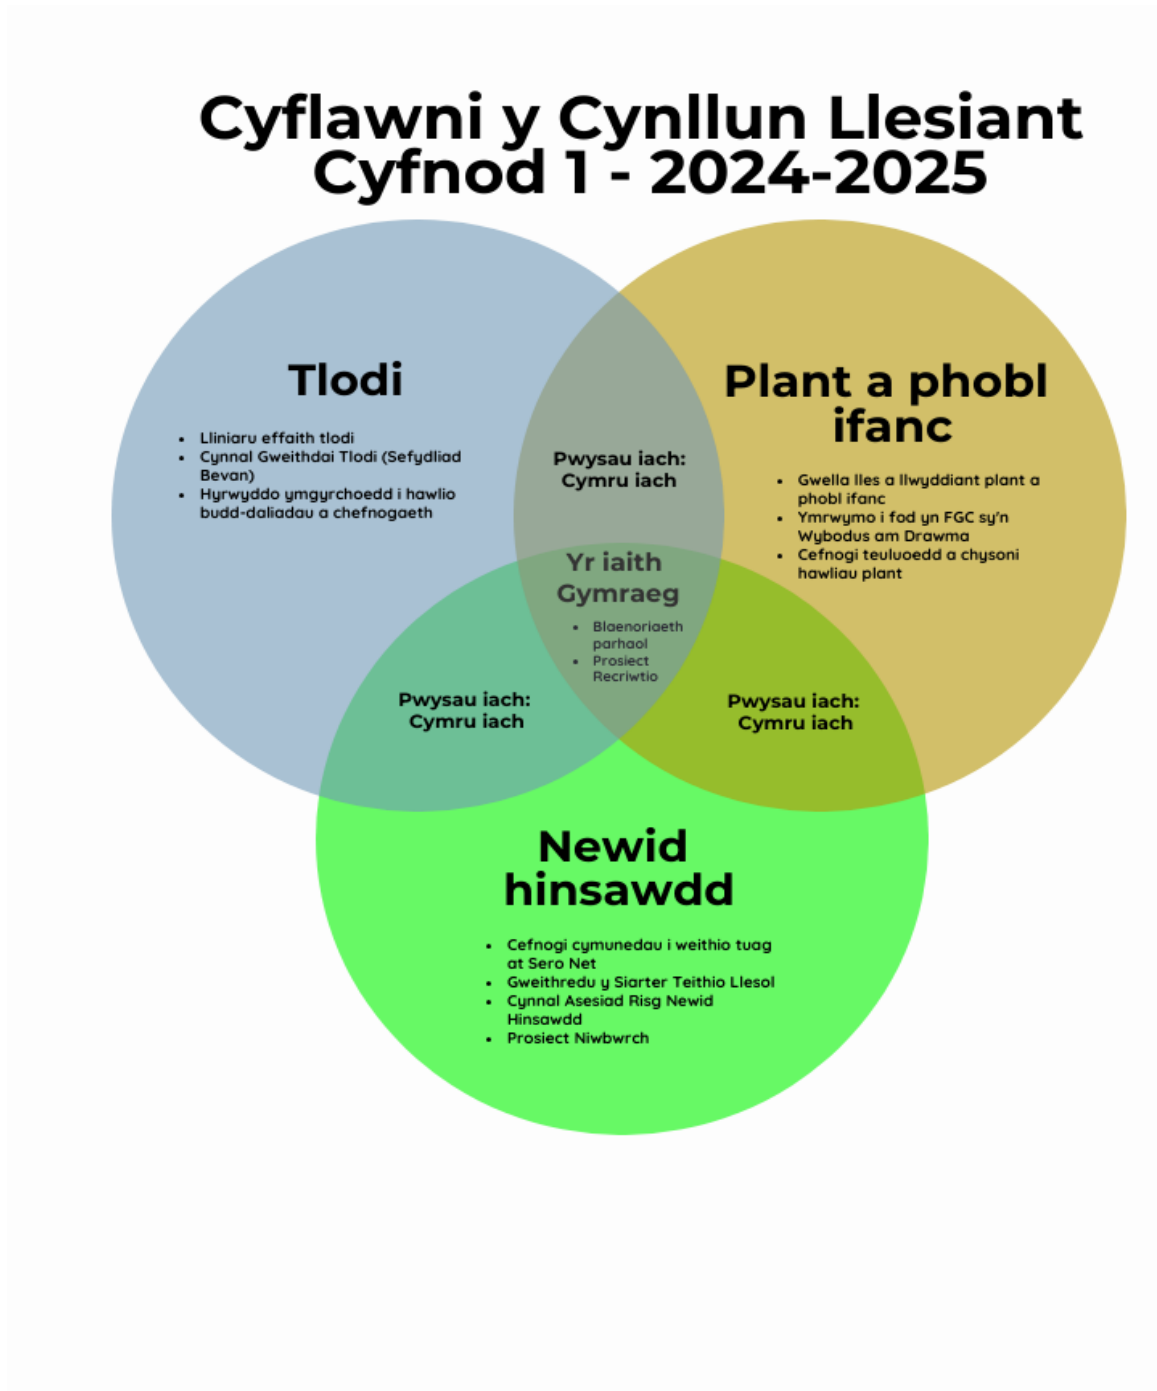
Cyflawni y Cynllun Llesiant
Cyfnod 1 - 2024-2025

Tlodi

- Lliniaru effaith tlodi
- Cynnal Gweithdai Tlodi (Sefydliad Bevan)
- Hyrwyddo ymgyrchoedd i hawlio budd-daliadau a chefnogaeth

Pwysau iach: Cymru iach

Plant a phobl ifanc

- Gwella lles a llwyddiant plant a phobl ifanc
- Ymrwymo i fod yn FGC sy'n Wybodus am Drawma
- Cefnogi teuluoedd a chysoni hawliau plant

Yr iaith Gymraeg

- Blaenoriaeth parhaol
- Prosiect Recriwtio

Pwysau iach: Cymru iach

Pwysau iach: Cymru iach

Newid hinsawdd

- Cefnogi cymunedau i weithio tuag at Sero Net
- Gweithredu y Siarter Teithio Llesol
- Cynnal Asesiad Risg Newid Hinsawdd
- Prosiect Niwbwrch